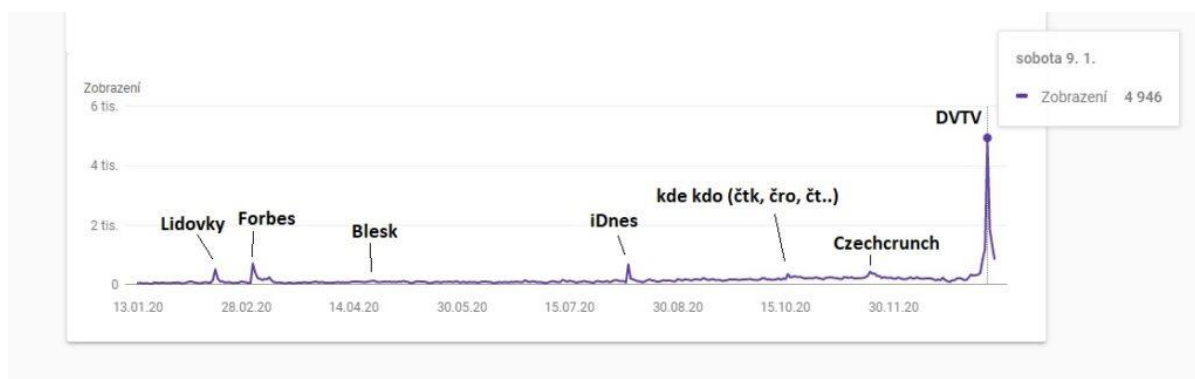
Zobrazení
6 tis.
4 tis.
2 tis.
0

13.01.20 28.02.20 14.04.20 30.05.20 15.07.20 30.08.20 15.10.20 30.11.20

Lidovky
Forbes
Blesk
iDnes
kde kdo (čtk, čro, čt..)
Czechcrunch
DVTV

sobota 9. 1.
Zobrazení 4 946